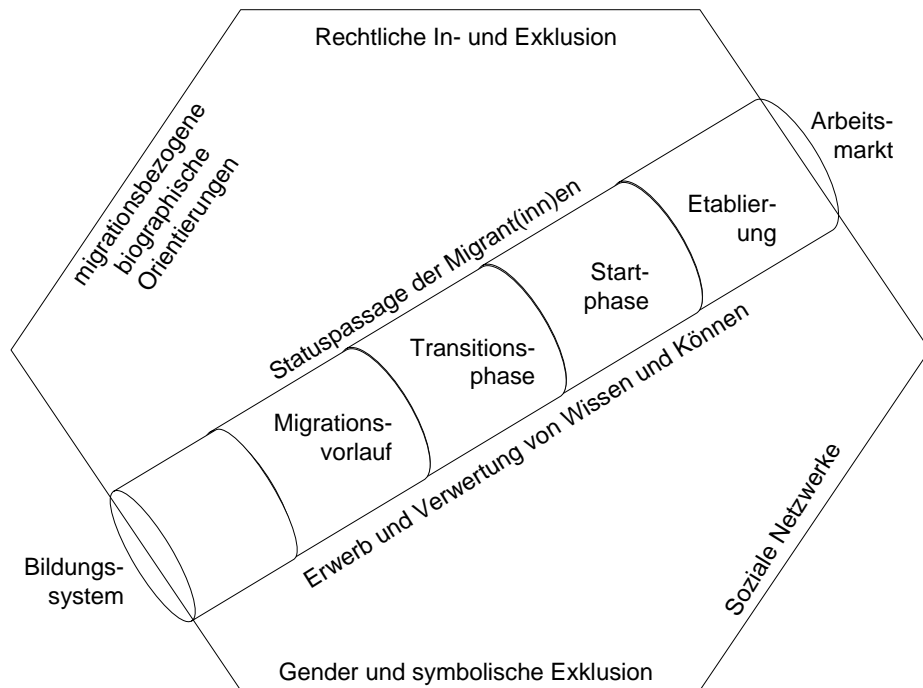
Rechtliche In- und Exklusion

migrationsbezogene biographische Orientierungen

Arbeitsmarkt

Statuspassage der Migrant(inn)en

Etablierung

Startphase

Transitionsphase

Migrationsverlauf

Erwerb und Verwertung von Wissen und Können

Bildungssystem

Soziale Netzwerke

Gender und symbolische Exklusion